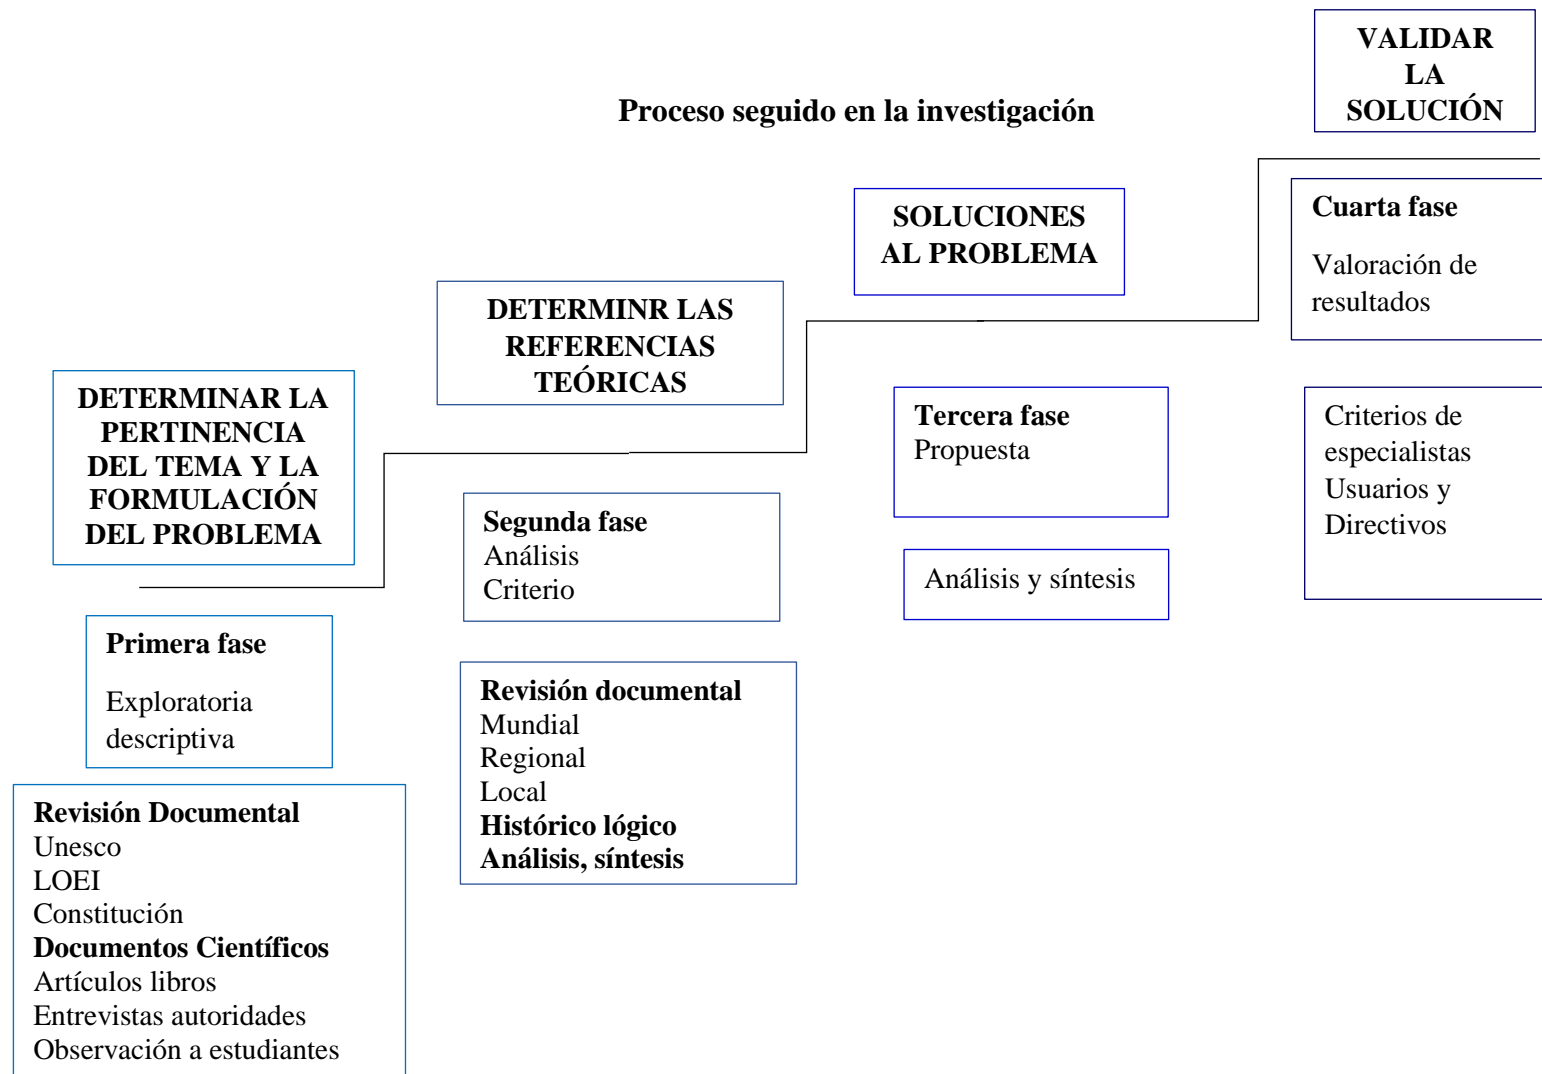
VALIDAR LA SOLUCIÓN

Proceso seguido en la investigación

SOLUCIONES AL PROBLEMA

Cuarta fase

Valoración de resultados

DETERMINR LAS REFERENCIAS TEÓRICAS

DETERMINAR LA PERTINENCIA DEL TEMA Y LA FORMULACIÓN DEL PROBLEMA

Tercera fase
Propuesta

Criterios de especialistas
Usuarios y
Directivos

Segunda fase
Análisis
Criterio

Análisis y síntesis

Primera fase

Exploratoria descriptiva

Revisión documental
Mundial
Regional
Local
Histórico lógico
Análisis, síntesis

Revisión Documental
Unesco
LOEI
Constitución
Documentos Científicos
Artículos libros
Entrevistas autoridades
Observación a estudiantes